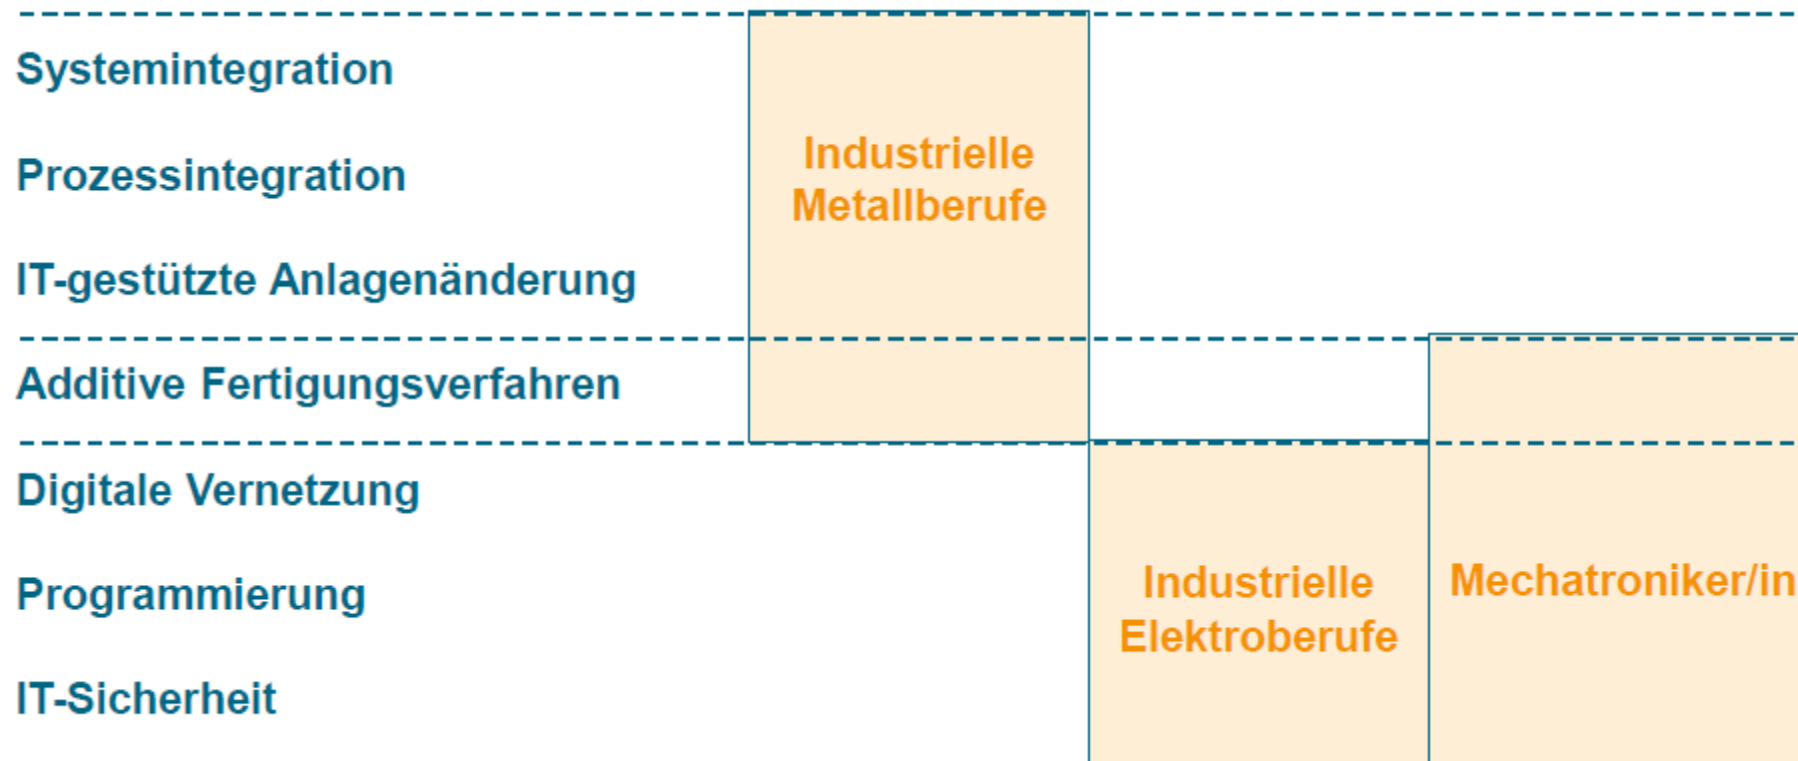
Systemintegration

Prozessintegration

IT-gestützte Anlagenänderung

Additive Fertigungsverfahren

Digitale Vernetzung

Programmierung

IT-Sicherheit

Industrielle Metallberufe

Industrielle Elektroberufe

Mechatroniker/in